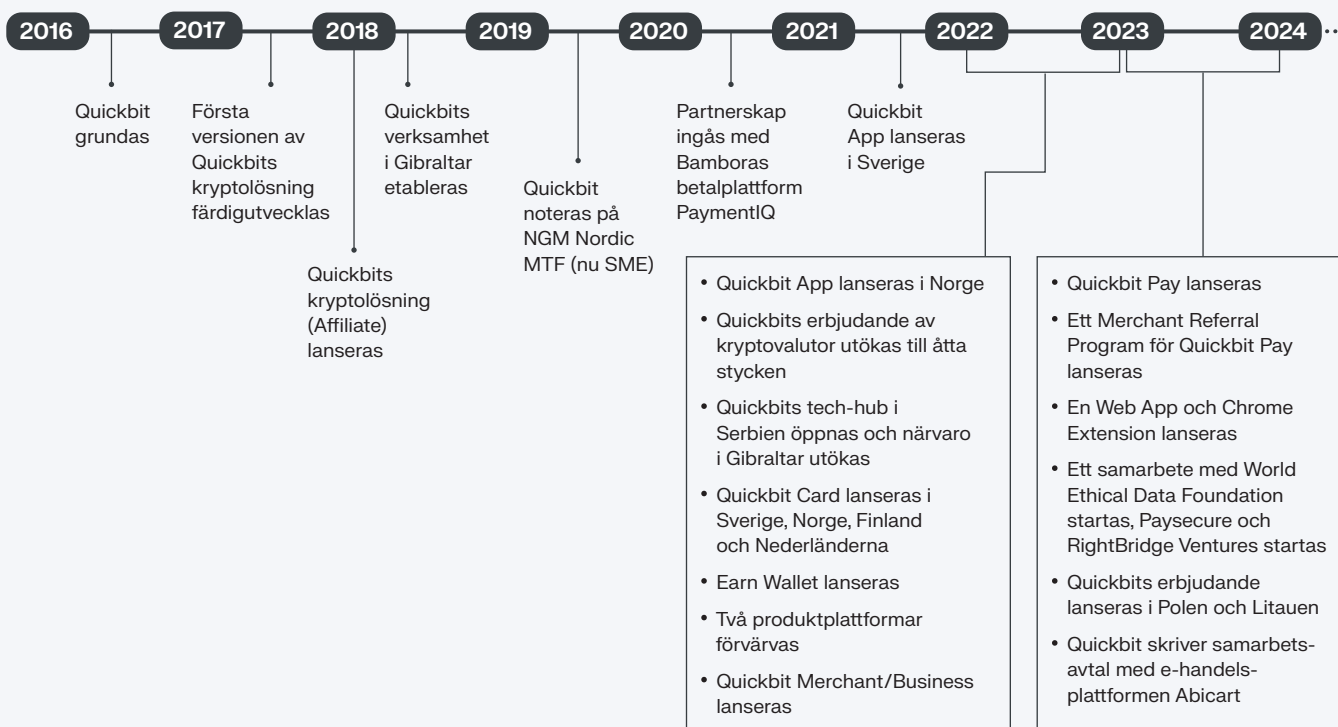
2016 2017 2018 2019 2020 2021 2022 2023 2024

Quickbit grundas

Första versionen av Quickbits kryptolösning färdigutvecklas

Quickbits kryptolösning (Affiliate) lanseras

Quickbits verksamhet i Gibraltar etableras

Quickbit noteras på NGM Nordic MTF (nu SME)

Partnerskap ingås med Bamboras betalplattform PaymentIQ

Quickbit App lanseras i Sverige

• Quickbit App lanseras i Norge
• Quickbits erbjudande av kryptovalutor utökas till åtta stycken
• Quickbits tech-hub i Serbien öppnas och närvaro i Gibraltar utökas
• Quickbit Card lanseras i Sverige, Norge, Finland och Nederländerna
• Earn Wallet lanseras
• Två produktplattformar förvärvas
• Quickbit Merchant/Business lanseras

• Quickbit Pay lanseras
• Ett Merchant Referral Program för Quickbit Pay lanseras
• En Web App och Chrome Extension lanseras
• Ett samarbete med World Ethical Data Foundation startas, Paysecure och RightBridge Ventures startas
• Quickbits erbjudande lanseras i Polen och Litauen
• Quickbit skriver samarbetsavtal med e-handelsplattformen Abicart